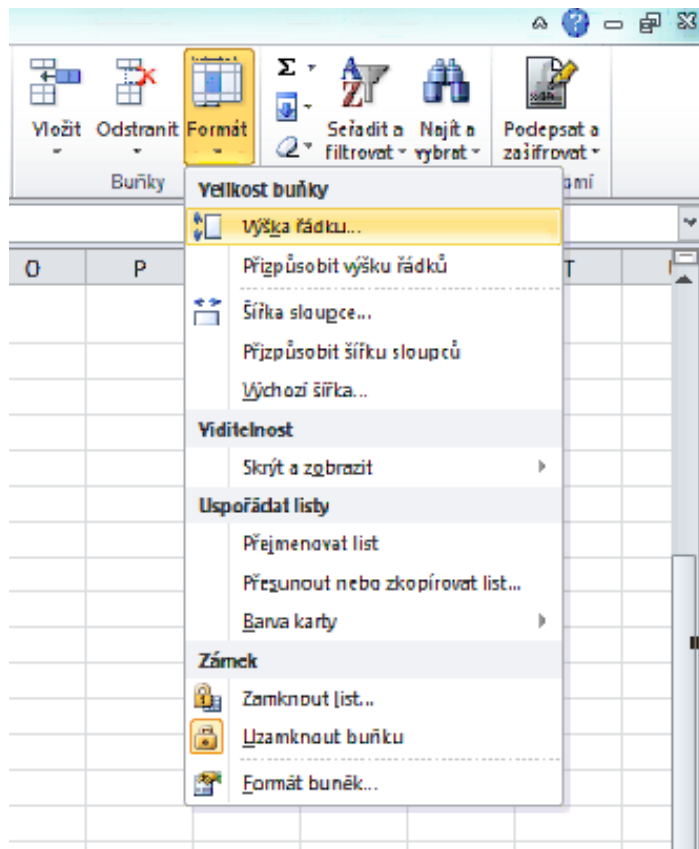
Vložit
Odstranit
Formát
Seřadit a filtrovat
Najít a vybrat
Podepsat a zašifrovat
Buňky
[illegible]ání

O
P
T

Velikost buňky
Výška řádku...
Přizpůsobit výšku řádků
Šířka sloupce...
Přizpůsobit šířku sloupců
Výchozí šířka...
Viditelnost
Skrýt a zobrazit
Uspořádat listy
Přejmenovat list
Přesunout nebo zkopírovat list...
Barva karty
Zámek
Zamknout list...
Uzamknout buňku
Formát buněk...